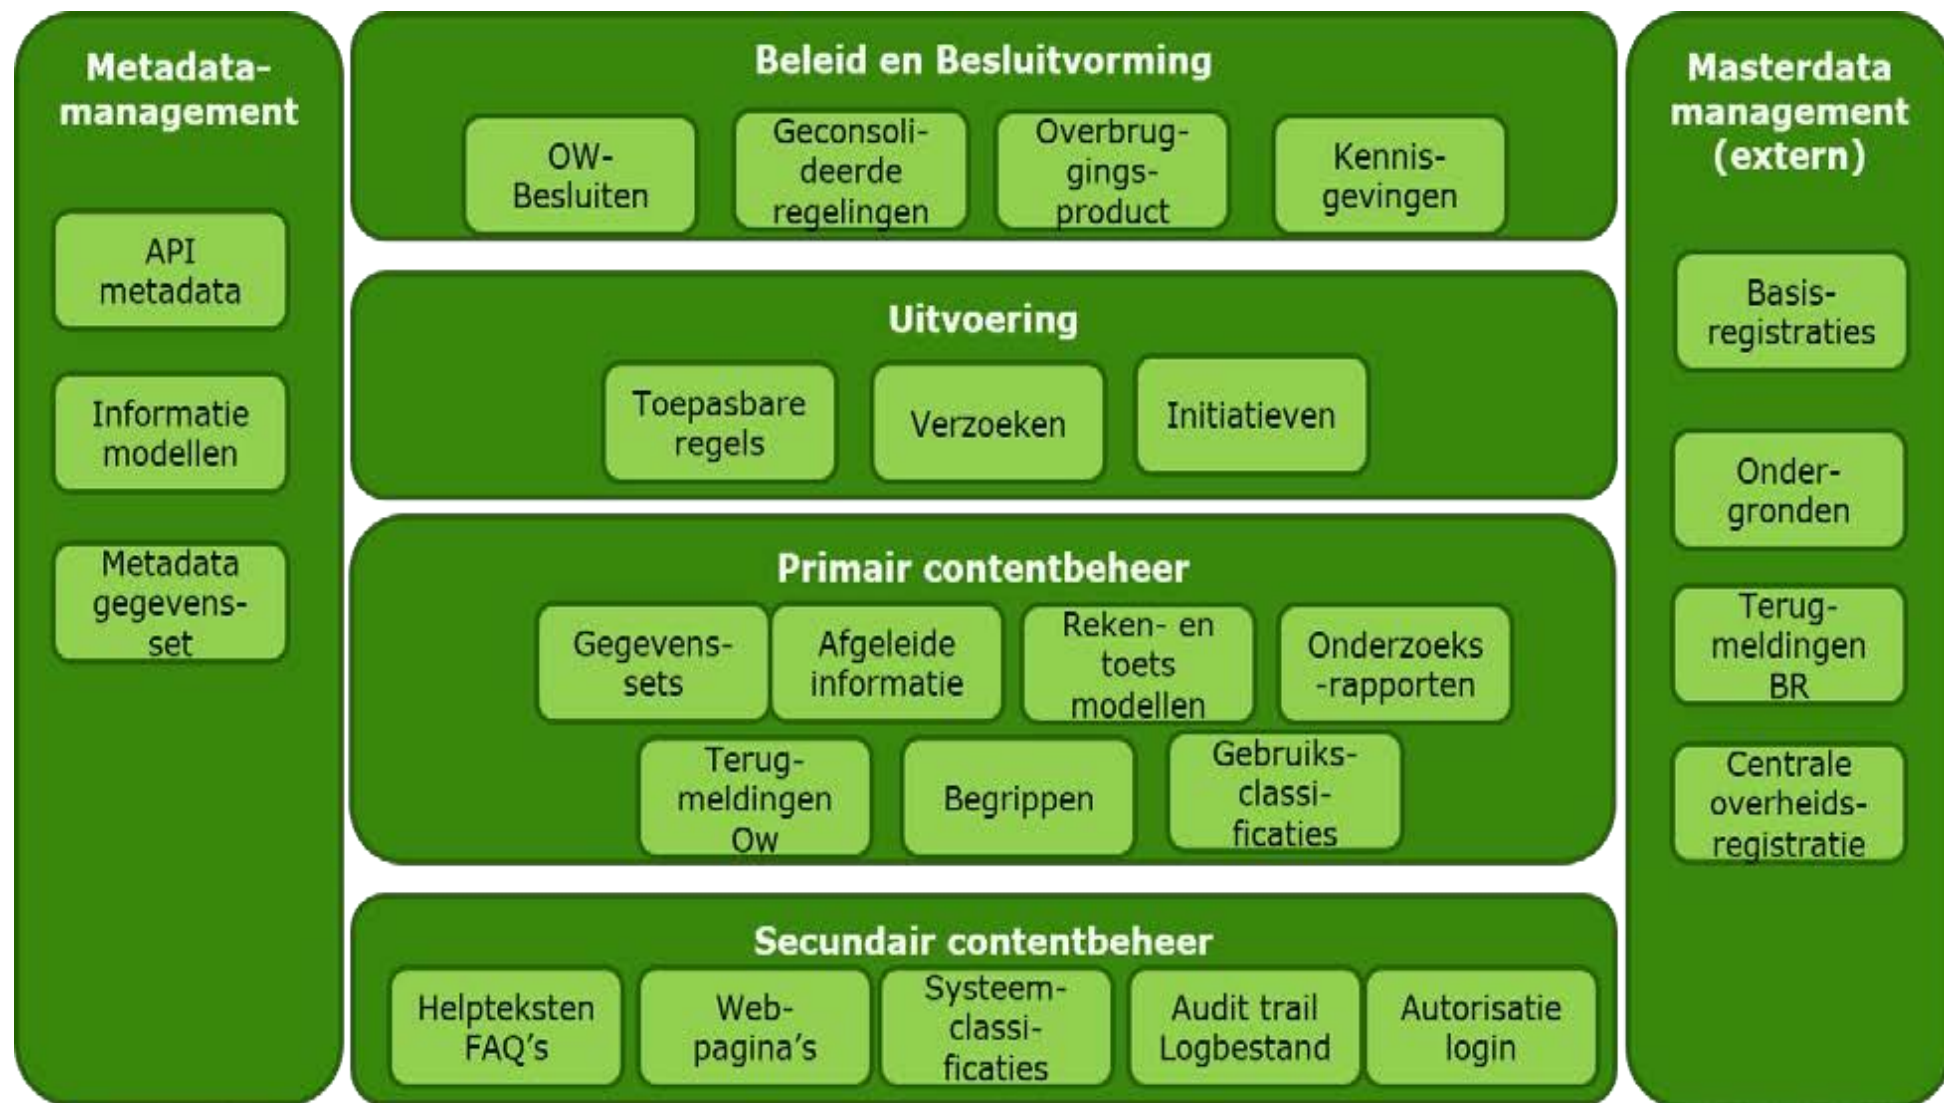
Metadata-management

API metadata

Informatie modellen

Metadata gegevens-set

Beleid en Besluitvorming

OW-Besluiten

Geconsolideerde regelingen

Overbruggingsproduct

Kennisgevingen

Uitvoering

Toepasbare regels

Verzoeken

Initiatieven

Primair contentbeheer

Gegevenssets

Afgeleide informatie

Reken- en toets modellen

Onderzoeks-rapporten

Terugmeldingen Ow

Begrippen

Gebruiksclassificaties

Secundair contentbeheer

Helpteksten FAQ's

Webpagina's

Systeemclassificaties

Audit trail Logbestand

Autorisatie login

Masterdata management (extern)

Basisregistraties

Ondergronden

Terugmeldingen BR

Centrale overheidsregistratie